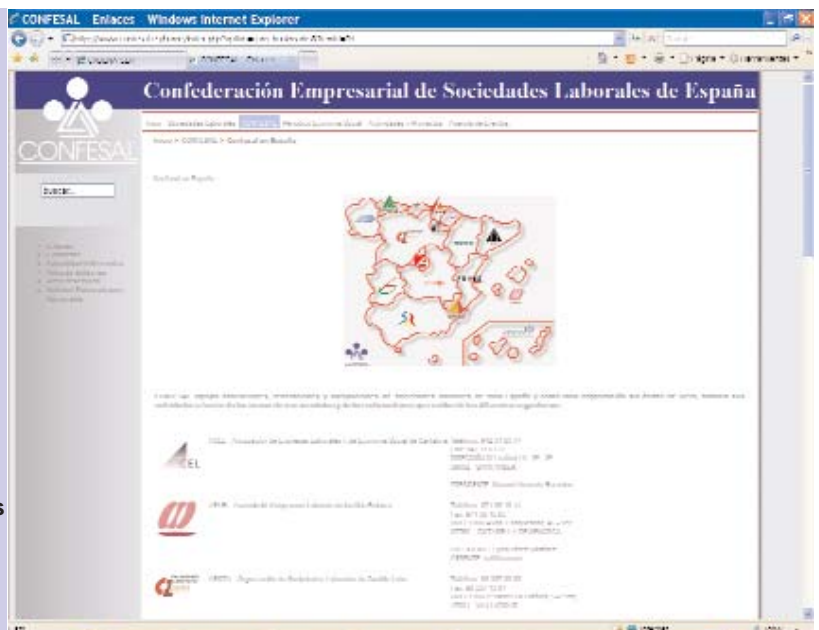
CONFESAL Enlaces Windows Internet Explorer

CONFESAL

Buscar...

Confederación Empresarial de Sociedades Laborales de España

Inicio > CONFESAL > Confesal en España

Confesal en España

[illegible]

CEL

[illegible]

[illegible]

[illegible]

s